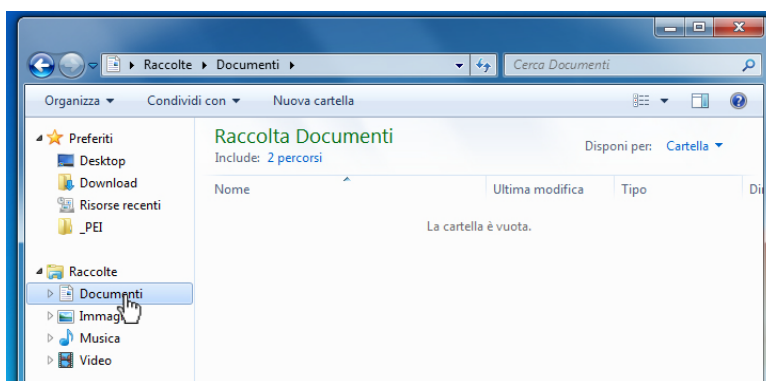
Raccolte ▸ Documenti ▸

Cerca Documenti

Organizza ▾ Condividi con ▾ Nuova cartella

Preferiti
Desktop
Download
Risorse recenti
_PEI

Raccolte
Documenti
Immag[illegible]
Musica
Video

Raccolta Documenti
Include: 2 percorsi

Disponi per: Cartella ▾

| Nome | Ultima modifica | Tipo | Di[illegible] |
|---|---|---|---|

La cartella è vuota.